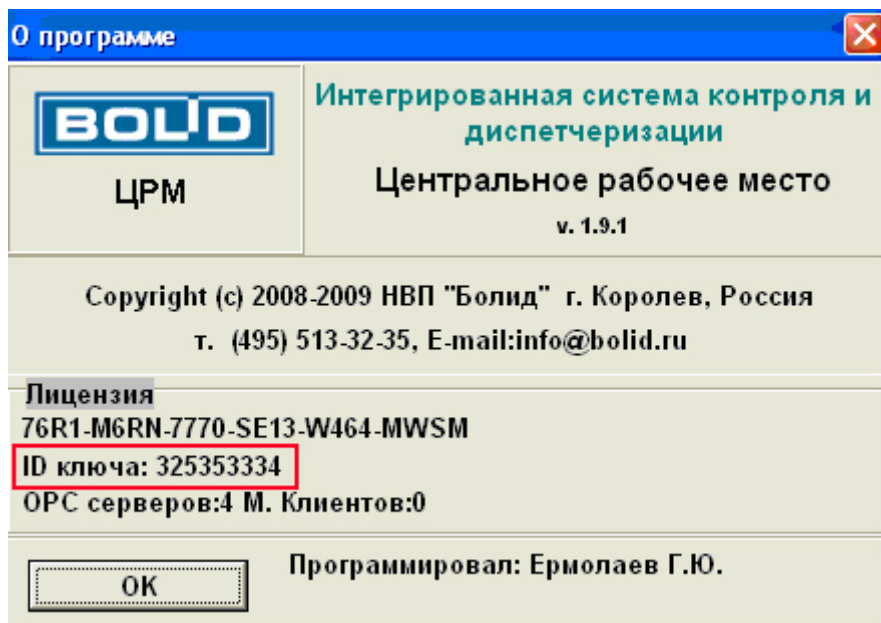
О программе

BOLID

ЦРМ

Интегрированная система контроля и диспетчеризации

Центральное рабочее место

v. 1.9.1

Copyright (c) 2008-2009 НВП "Болид" г. Королев, Россия

т. (495) 513-32-35, E-mail:info@bolid.ru

Лицензия

76R1-M6RN-7770-SE13-W464-MWSM

ID ключа: 325353334

OPC серверов:4 М. Клиентов:0

OK

Программировал: Ермолаев Г.Ю.